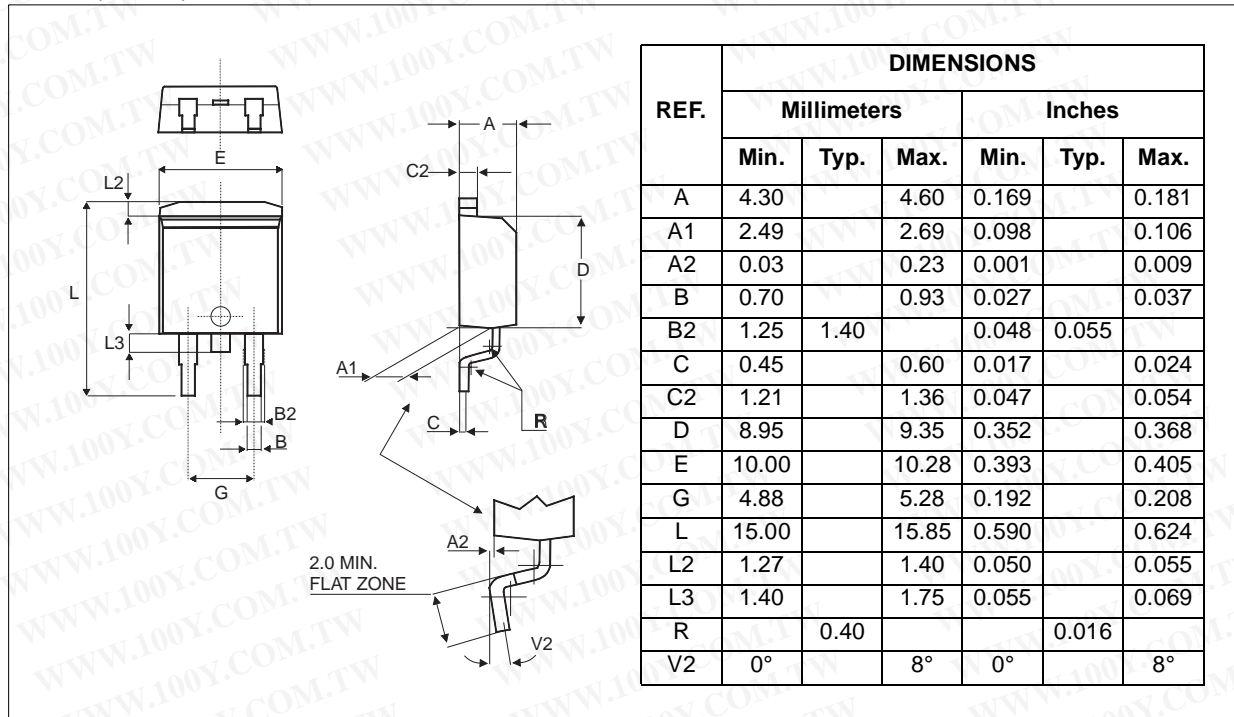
E
L2
L
L3
B2
B
G
A
C2
D
A1
C
R
A2
2.0 MIN.
FLAT ZONE
V2

| REF. | DIMENSIONS | | | | | |
|---|---|---|---|---|---|---|
| | Millimeters | | | Inches | | |
| | Min. | Typ. | Max. | Min. | Typ. | Max. |
| A | 4.30 | | 4.60 | 0.169 | | 0.181 |
| A1 | 2.49 | | 2.69 | 0.098 | | 0.106 |
| A2 | 0.03 | | 0.23 | 0.001 | | 0.009 |
| B | 0.70 | | 0.93 | 0.027 | | 0.037 |
| B2 | 1.25 | 1.40 | | 0.048 | 0.055 | |
| C | 0.45 | | 0.60 | 0.017 | | 0.024 |
| C2 | 1.21 | | 1.36 | 0.047 | | 0.054 |
| D | 8.95 | | 9.35 | 0.352 | | 0.368 |
| E | 10.00 | | 10.28 | 0.393 | | 0.405 |
| G | 4.88 | | 5.28 | 0.192 | | 0.208 |
| L | 15.00 | | 15.85 | 0.590 | | 0.624 |
| L2 | 1.27 | | 1.40 | 0.050 | | 0.055 |
| L3 | 1.40 | | 1.75 | 0.055 | | 0.069 |
| R | | 0.40 | | | 0.016 | |
| V2 | 0° | | 8° | 0° | | 8° |

WWW.100Y.COM.TW